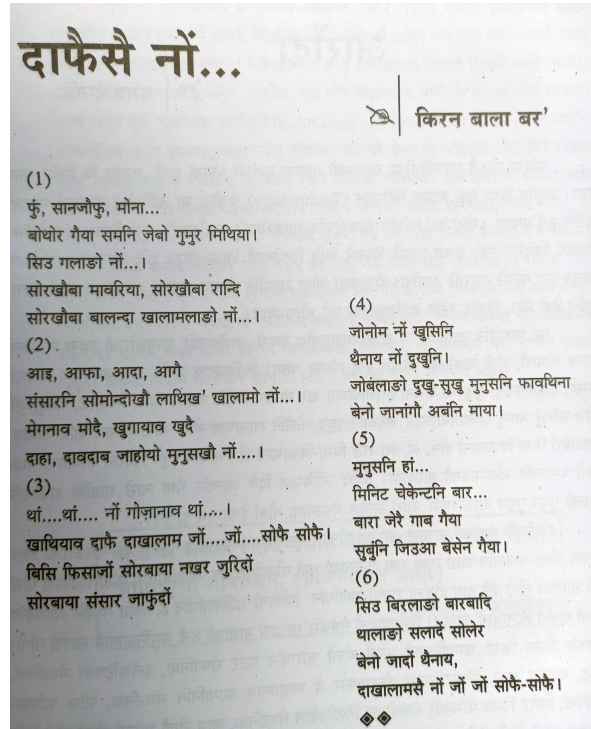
दाफैसै नों...

किरन बाला बर'

(1)
फुं, सानजौफु, मोना...
बोथोर गैया समनि जेबो गुमुर मिथिया।
सिउ गलाङो नों...।
सोरखौबा माविरिया, सोरखौबा रान्दि
सोरखौबा बालन्दा खालामलाङो नों...।

(2)
आइ, आफा, आदा, आगै
संसारनि सोमोन्दोखौ लाथिख' खालामो नों...।
मेगनाव मोदै, खुगायाव खुदै
दाहा, दावदाब जाहोयो मुनुसखौ नों....।

(3)
थां....थां.... नों गोजानाव थां....।
खाथियाव दाफै दाखालाम जों....जों....सोफै सोफै।
बिसि फिसाजों सोरबाया नखर जुरिदों
सोरबाया संसार जाफुंदों

(4)
जोनोम नों खुसिनि
थैनाय नों दुखुनि।
जोबंलाङो दुखु-सुखु मुनुसनि फावथिना
बेनो जानांगौ अबंनि माया।

(5)
मुनुसनि हां...
मिनिट चेकेन्टनि बार...
बारा जैरै गाब गैया
सुबुंनि जिउआ बेसेन गैया।

(6)
सिउ बिरलाङो बारबादि
थालाङो सलादें सोलेर
बेनो जादों थैनाय,
दाखालामसै नों जों जों सोफै-सोफै।

❖❖